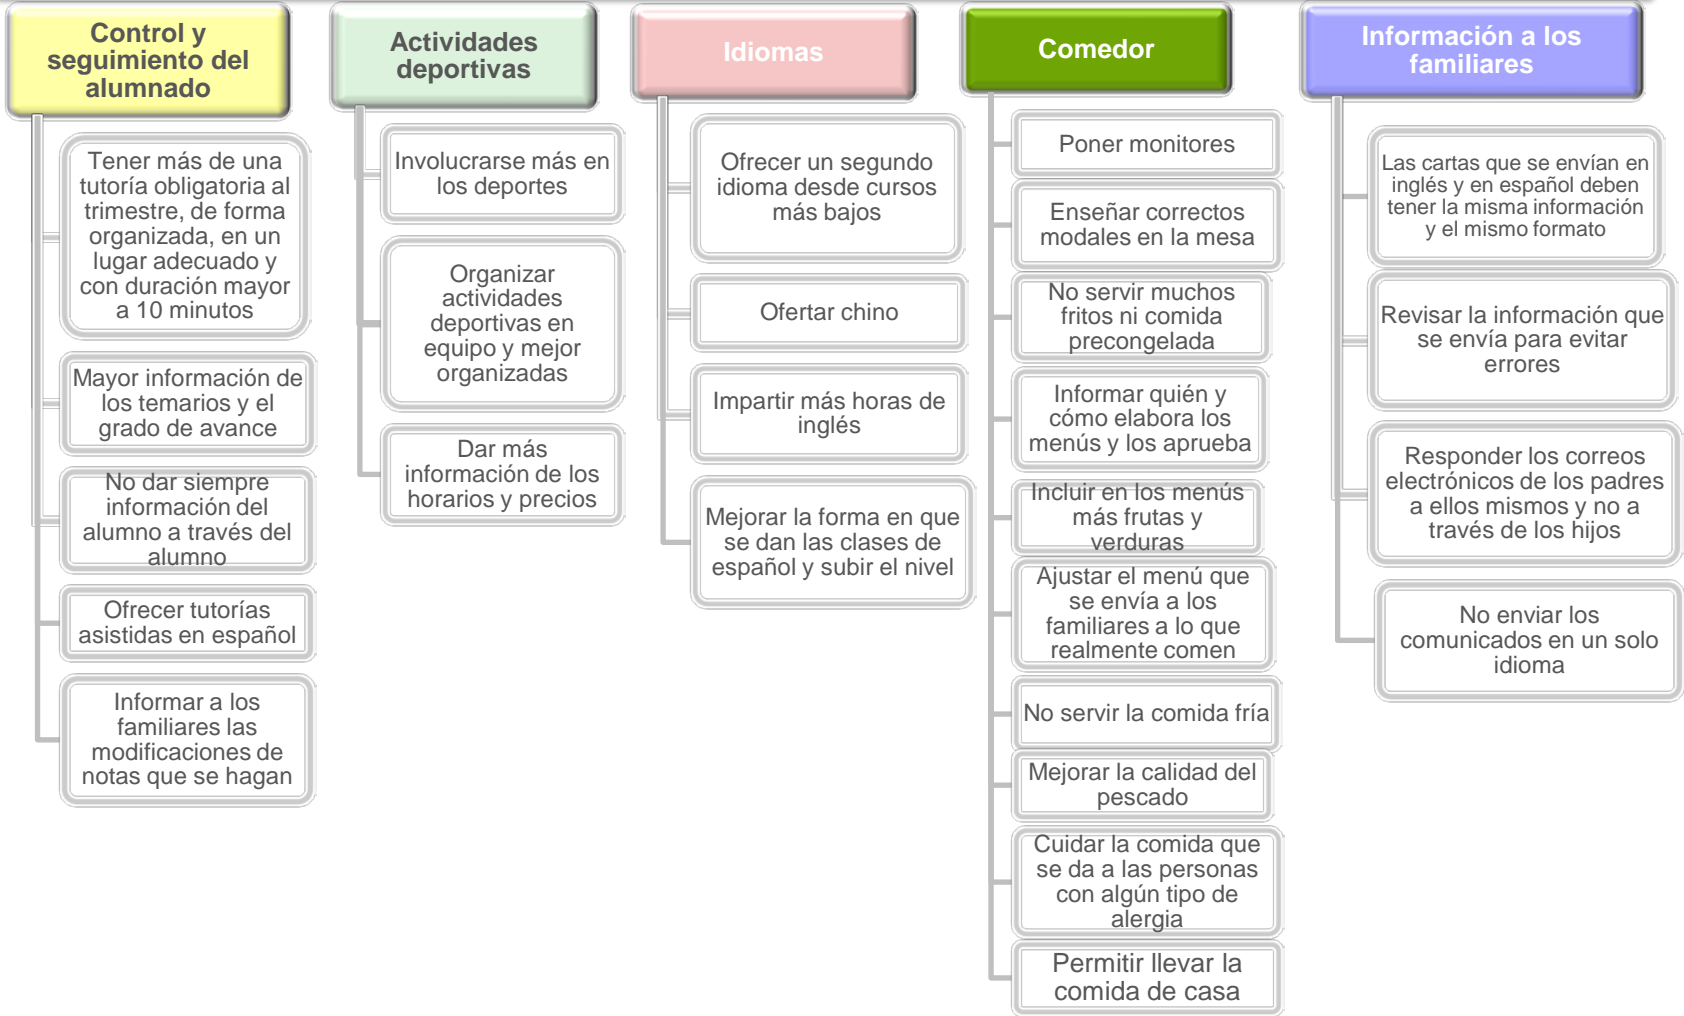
Control y seguimiento del alumnado

Tener más de una tutoría obligatoria al trimestre, de forma organizada, en un lugar adecuado y con duración mayor a 10 minutos

Mayor información de los temarios y el grado de avance

No dar siempre información del alumno a través del alumno

Ofrecer tutorías asistidas en español

Informar a los familiares las modificaciones de notas que se hagan

Actividades deportivas

Involucrarse más en los deportes

Organizar actividades deportivas en equipo y mejor organizadas

Dar más información de los horarios y precios

Idiomas

Ofrecer un segundo idioma desde cursos más bajos

Ofertar chino

Impartir más horas de inglés

Mejorar la forma en que se dan las clases de español y subir el nivel

Comedor

Poner monitores

Enseñar correctos modales en la mesa

No servir muchos fritos ni comida precongelada

Informar quién y cómo elabora los menús y los aprueba

Incluir en los menús más frutas y verduras

Ajustar el menú que se envía a los familiares a lo que realmente comen

No servir la comida fría

Mejorar la calidad del pescado

Cuidar la comida que se da a las personas con algún tipo de alergia

Permitir llevar la comida de casa

Información a los familiares

Las cartas que se envían en inglés y en español deben tener la misma información y el mismo formato

Revisar la información que se envía para evitar errores

Responder los correos electrónicos de los padres a ellos mismos y no a través de los hijos

No enviar los comunicados en un solo idioma